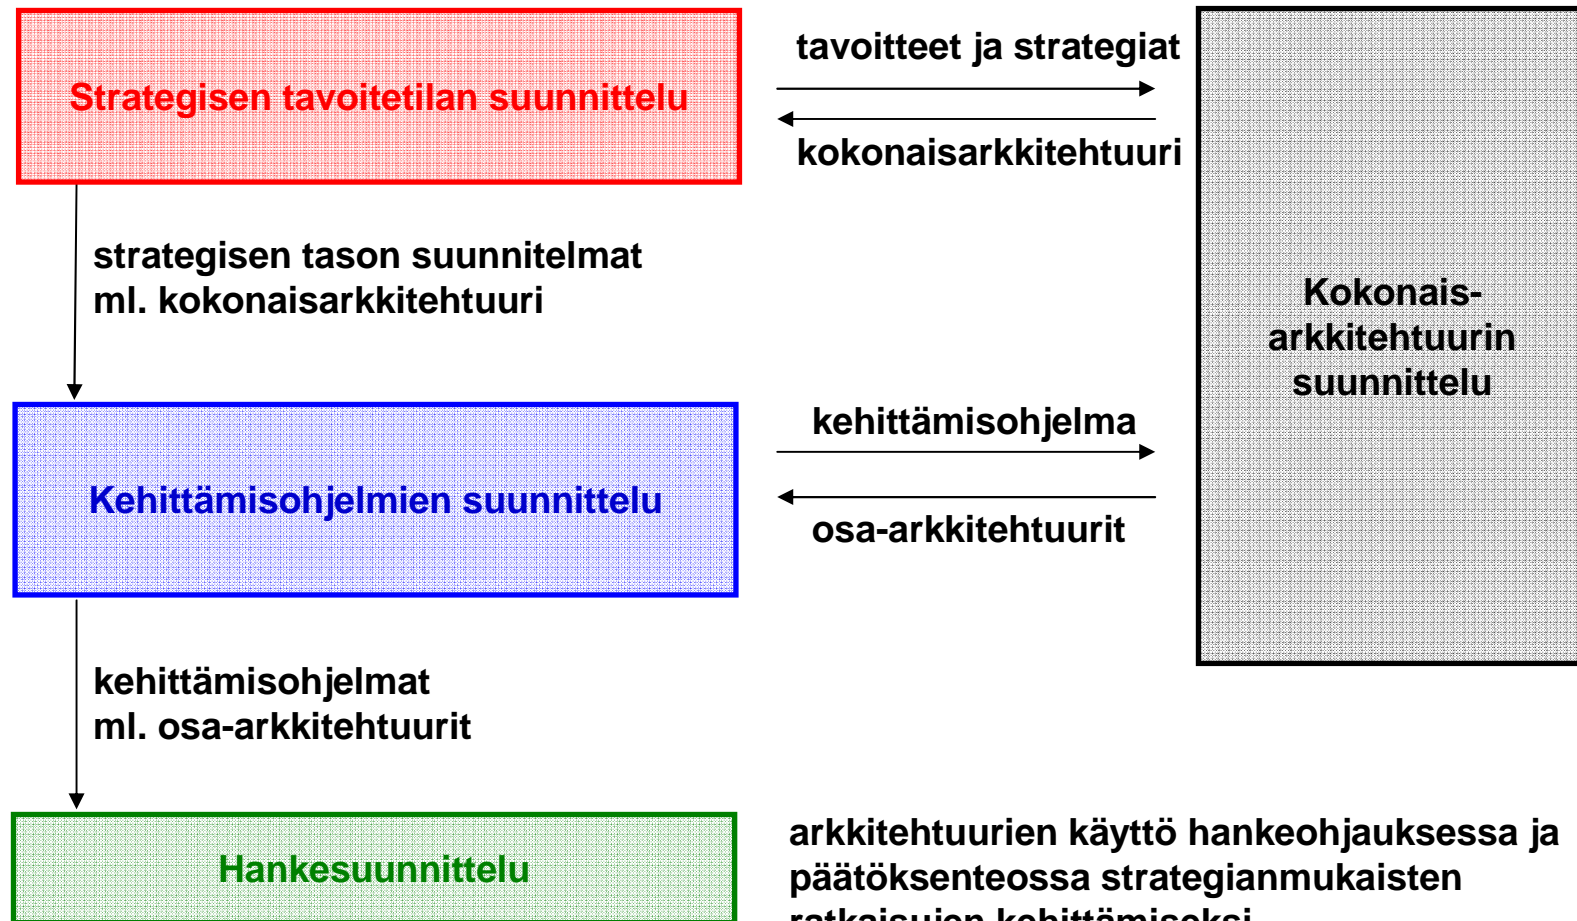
Strategisen tavoitetilan suunnittelu

tavoitteet ja strategiat

kokonaisarkkitehtuuri

strategisen tason suunnitelmat
ml. kokonaisarkkitehtuuri

Kokonais-
arkkitehtuurin
suunnittelu

kehittämisohjelma

Kehittämisohjelmien suunnittelu

osa-arkkitehtuurit

kehittämisohjelmat
ml. osa-arkkitehtuurit

Hankesuunnittelu

arkkitehtuurien käyttö hankeohjauksessa ja päätöksenteossa strategianmukaisten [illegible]